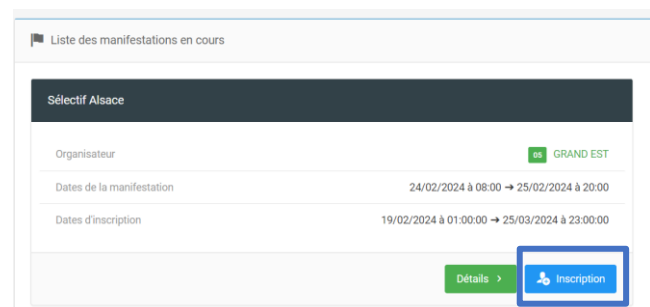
Liste des manifestations en cours

Sélectif Alsace

Organisateur
05 GRAND EST

Dates de la manifestation
24/02/2024 à 08:00 ➜ 25/02/2024 à 20:00

Dates d'inscription
19/02/2024 à 01:00:00 ➜ 25/03/2024 à 23:00:00

Détails >
Inscription